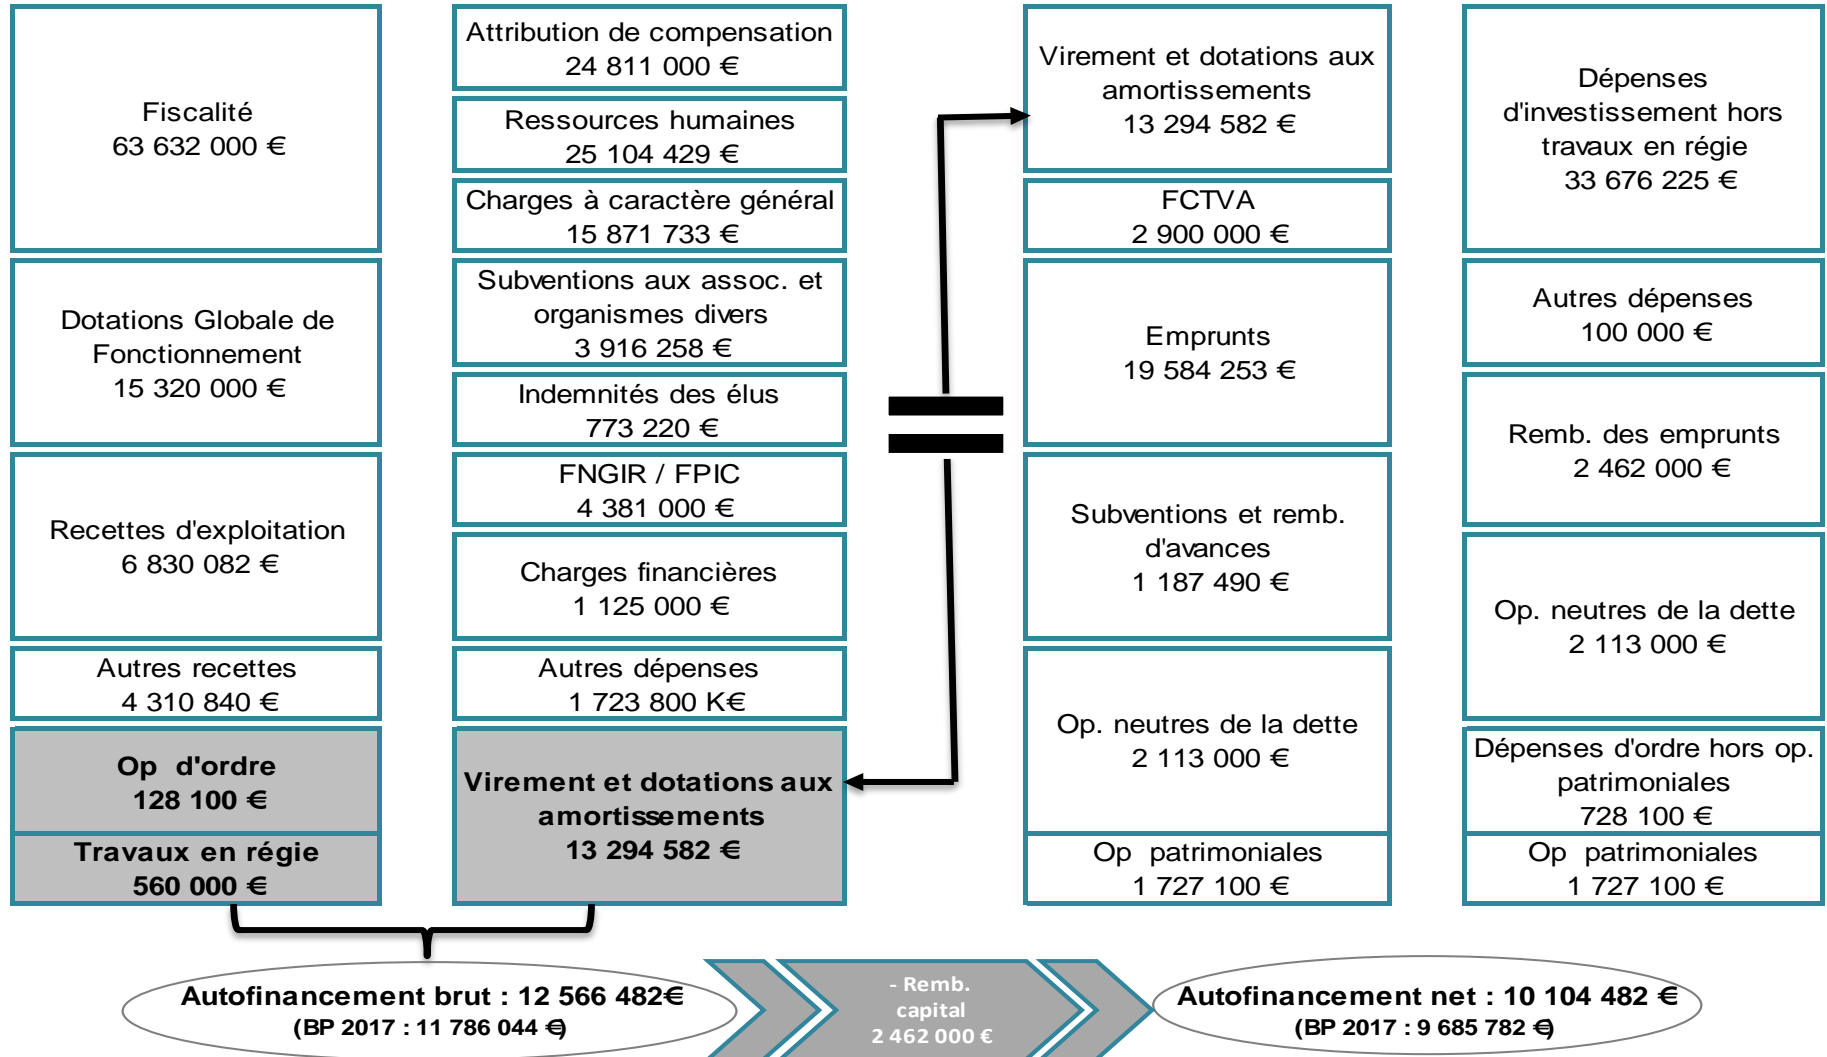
Fiscalité
63 632 000 €

Dotations Globale de Fonctionnement
15 320 000 €

Recettes d'exploitation
6 830 082 €

Autres recettes
4 310 840 €

Op d'ordre
128 100 €

Travaux en régie
560 000 €

Attribution de compensation
24 811 000 €

Ressources humaines
25 104 429 €

Charges à caractère général
15 871 733 €

Subventions aux assoc. et organismes divers
3 916 258 €

Indemnités des élus
773 220 €

FNGIR / FPIC
4 381 000 €

Charges financières
1 125 000 €

Autres dépenses
1 723 800 K€

Virement et dotations aux amortissements
13 294 582 €

Virement et dotations aux amortissements
13 294 582 €

FCTVA
2 900 000 €

Emprunts
19 584 253 €

Subventions et remb. d'avances
1 187 490 €

Op. neutres de la dette
2 113 000 €

Op patrimoniales
1 727 100 €

Dépenses d'investissement hors travaux en régie
33 676 225 €

Autres dépenses
100 000 €

Remb. des emprunts
2 462 000 €

Op. neutres de la dette
2 113 000 €

Dépenses d'ordre hors op. patrimoniales
728 100 €

Op patrimoniales
1 727 100 €

Autofinancement brut : 12 566 482€
(BP 2017 : 11 786 044 €)

- Remb. capital
2 462 000 €

Autofinancement net : 10 104 482 €
(BP 2017 : 9 685 782 €)